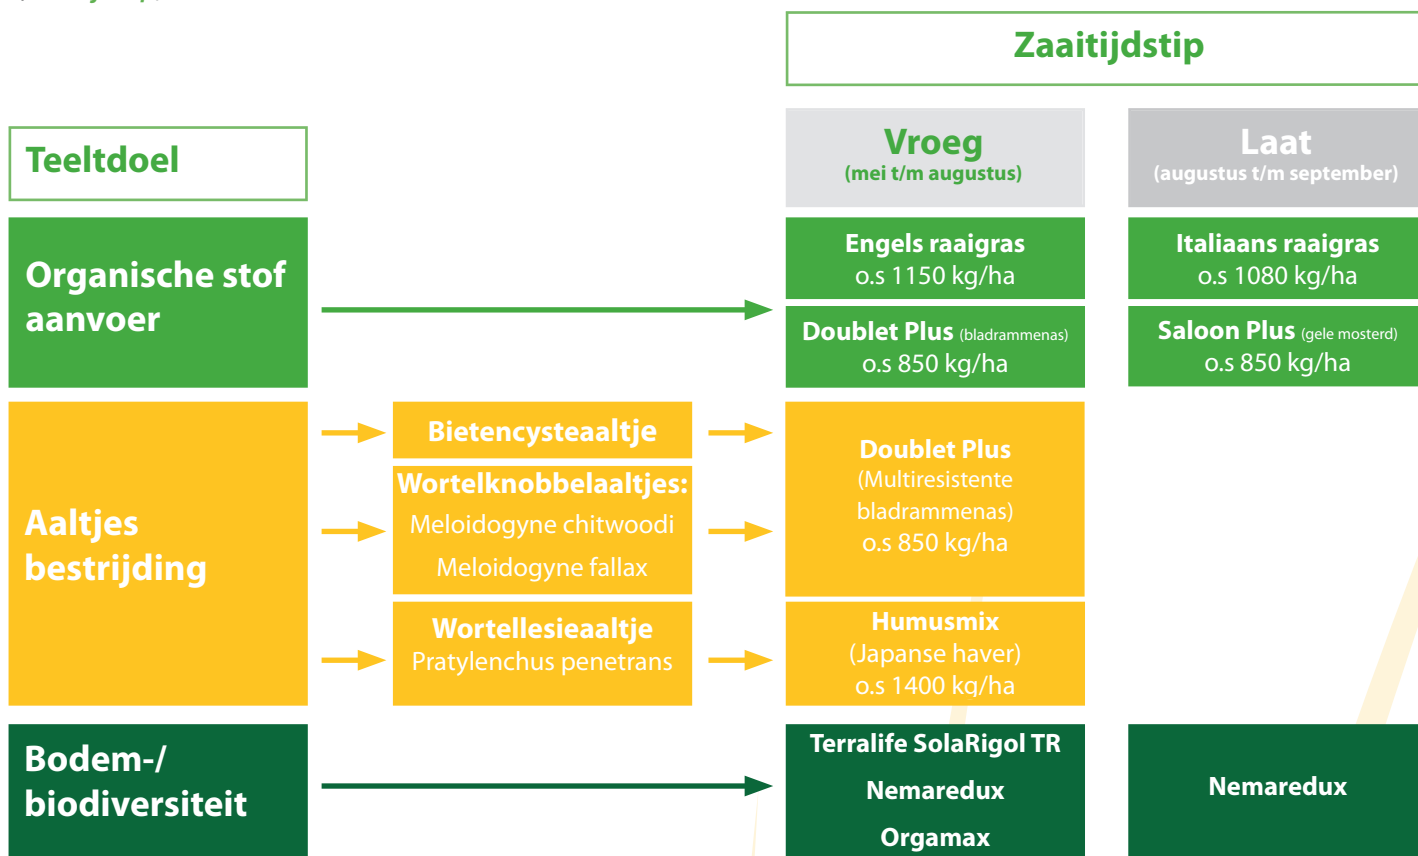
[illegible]

Zaaitijdstip

Teeltdoel

Vroeg
(mei t/m augustus)

Laat
(augustus t/m september)

Organische stof aanvoer

Engels raaigras
o.s 1150 kg/ha

Italiaans raaigras
o.s 1080 kg/ha

Doublet Plus (bladrammenas)
o.s 850 kg/ha

Saloon Plus (gele mosterd)
o.s 850 kg/ha

Aaltjes bestrijding

Bietencysteaaltje

Wortelknobbelaaltjes:
Meloidogyne chitwoodi
Meloidogyne fallax

Wortellesieaaltje
Pratylenchus penetrans

Doublet Plus
(Multiresistente bladrammenas)
o.s 850 kg/ha

Humusmix
(Japanse haver)
o.s 1400 kg/ha

Bodem-/ biodiversiteit

Terralife SolaRigol TR
Nemaredux
Orgamax

Nemaredux